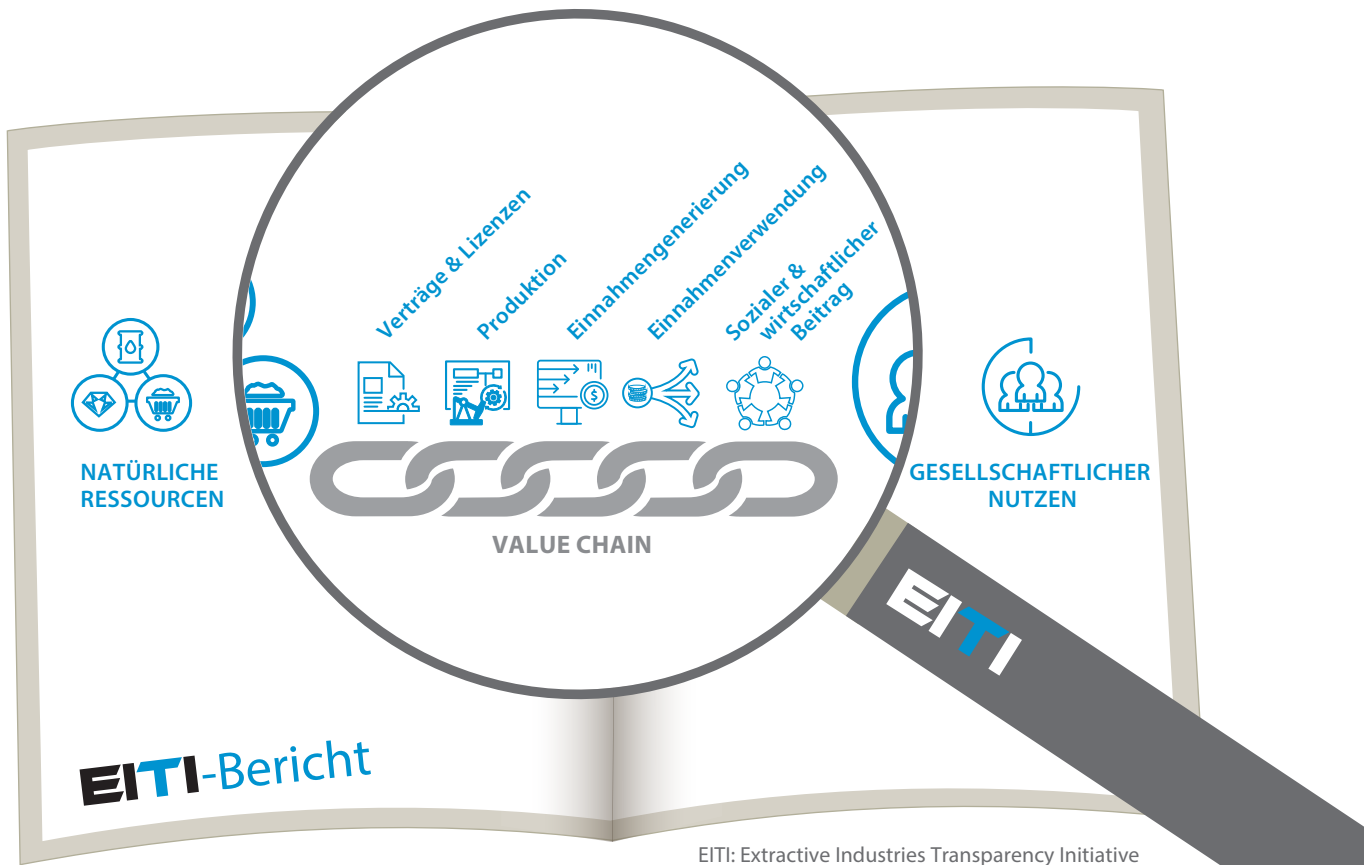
Verträge & Lizenzen

Produktion

Einnahmengenerierung

Einnahmenverwendung

Sozialer & wirtschaftlicher Beitrag

NATÜRLICHE RESSOURCEN

VALUE CHAIN

GESELLSCHAFTLICHER NUTZEN

EITI

EITI-Bericht

EITI: Extractive Industries Transparency Initiative